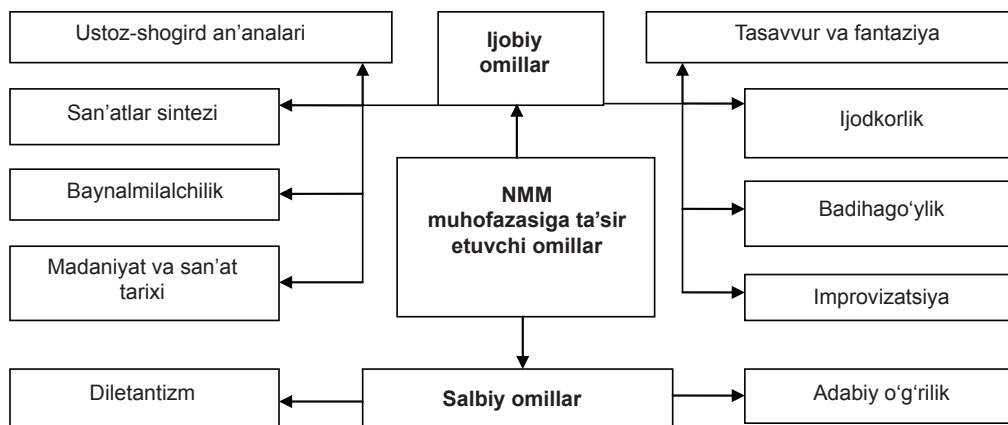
Ustoz-shogird an’analari

Ijobiy omillar

Tasavvur va fantaziya

San’atlar sintezi

Ijodkorlik

Baynalmilalchilik

NMM muhofazasiga ta’sir etuvchi omillar

Badihago‘ylik

Madaniyat va san’at tarixi

Improvizatsiya

Diletantizm

Salbiy omillar

Adabiy o‘g‘rilik